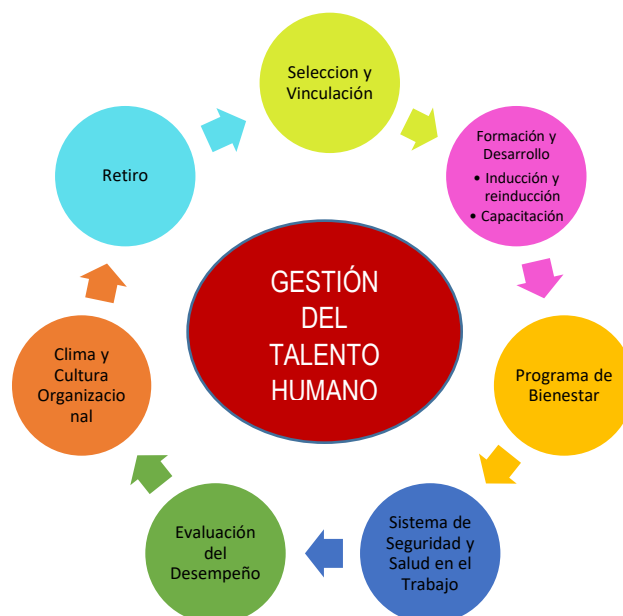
GESTIÓN DEL TALENTO HUMANO

Seleccion y Vinculación

Formación y Desarrollo
• Inducción y reinducción
• Capacitación

Programa de Bienestar

Sistema de Seguridad y Salud en el Trabajo

Evaluación del Desempeño

Clima y Cultura Organizacio nal

Retiro